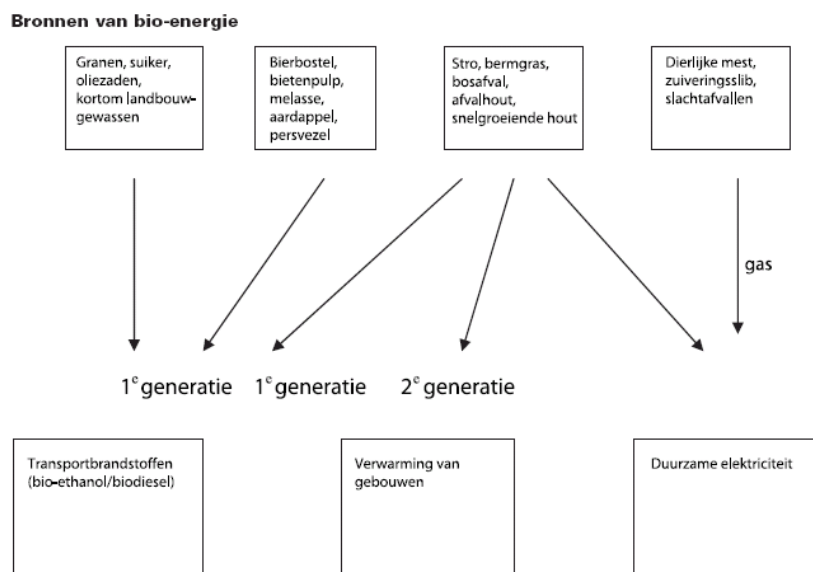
Bronnen van bio-energie

Granen, suiker, oliezaden, kortom landbouwgewassen

Bierbostel, bietenpulp, melasse, aardappel, persvezel

Stro, bermgras, bosafval, afvalhout, snelgroeiende hout

Dierlijke mest, zuiveringsslib, slachtafvallen

gas

1$^e$ generatie 1$^e$ generatie 2$^e$ generatie

Transportbrandstoffen (bio-ethanol/biodiesel)

Verwarming van gebouwen

Duurzame elektriciteit